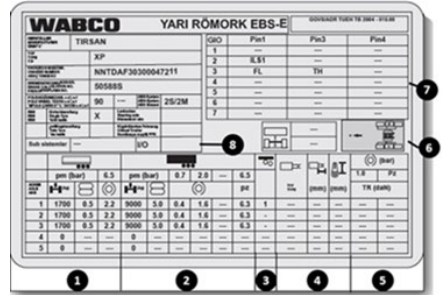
WABCO

YARI RÖMORK EBS-E

ODVSAGR TUEH TE 2004 - 019.00

TIRSAN

XP

NNTDAF30300047211

50588S

90

2S/2M

X

| GIO | Pin1 | Pin3 | Pin4 |
|---|---|---|---|
| 1 | — | — | — |
| 2 | ILS1 | — | — |
| 3 | FL | TH | — |
| 4 | — | — | — |
| 5 | — | — | — |
| 6 | — | — | — |
| 7 | — | — | — |

Sub sistemler

I/O

| | pm (bar) | 6.5 | | pm (bar) | 0.7 | 2.0 | — | 6.5 | | | | | (bar) 1.8 | P2 |
|---|---|---|---|---|---|---|---|---|---|---|---|---|---|---|
| | | | | | | | | pz | | | (mm) | (mm) | TR (daN) | |
| 1 | 1700 | 0.5 | 2.2 | 9000 | 5.0 | 0.4 | 1.6 | — | 6.3 | 1 | — | — | — | — |
| 2 | 1700 | 0.5 | 2.2 | 9000 | 5.0 | 0.4 | 1.6 | — | 6.3 | — | — | — | — | — |
| 3 | 1700 | 0.5 | 2.2 | 9000 | 5.0 | 0.4 | 1.6 | — | 6.3 | — | — | — | — | — |
| 4 | 0 | — | — | — | — | — | — | — | — | — | — | — | — | — |
| 5 | 0 | — | — | — | — | — | — | — | — | — | — | — | — | — |

1 2 3 4 5 6 7 8